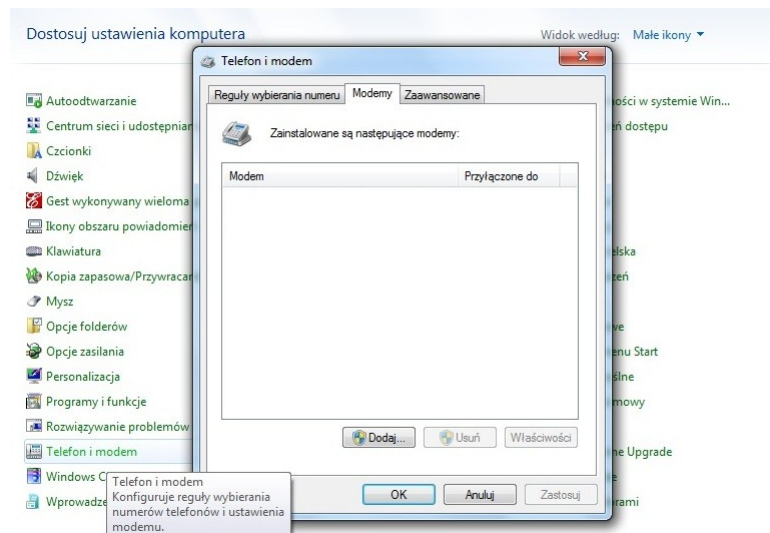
Dostosuj ustawienia komputera

Widok według: Małe ikony ▾

Autoodtwarzanie
Centrum sieci i udostępnian
Czcionki
Dźwięk
Gest wykonywany wieloma
Ikony obszaru powiadomier
Klawiatura
Kopia zapasowa/Przywracar
Mysz
Opcje folderów
Opcje zasilania
Personalizacja
Programy i funkcje
Rozwiązywanie problemów
Telefon i modem
Windows C
Wprowadz

ości w systemie Win...
ń dostępu
elska
zeń
ve
enu Start
ślne
mowy
ne Upgrade
e
ramy

Telefon i modem
X
Reguły wybierania numeru
Modemy
Zaawansowane
Zainstalowane są następujące modemy:
| Modem | Przyłączone do |
|---|---|
Dodaj...
Usuń
Właściwości
OK
Anuluj
Zastosuj

Telefon i modem
Konfiguruje reguły wybierania numerów telefonów i ustawienia modemu.